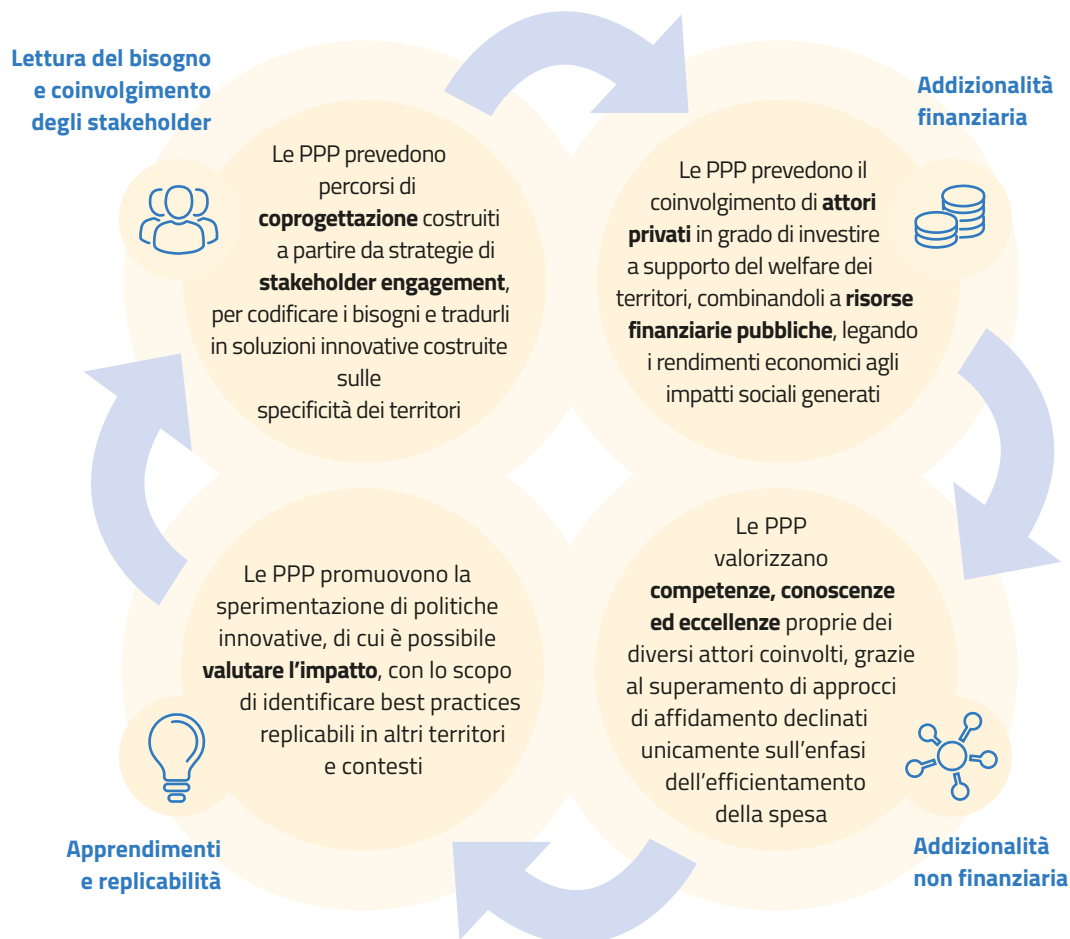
Lettura del bisogno e coinvolgimento degli stakeholder

Le PPP prevedono percorsi di coprogettazione costruiti a partire da strategie di stakeholder engagement, per codificare i bisogni e tradurli in soluzioni innovative costruite sulle specificità dei territori

Addizionalità finanziaria

Le PPP prevedono il coinvolgimento di attori privati in grado di investire a supporto del welfare dei territori, combinandoli a risorse finanziarie pubbliche, legando i rendimenti economici agli impatti sociali generati

Le PPP promuovono la sperimentazione di politiche innovative, di cui è possibile valutare l'impatto, con lo scopo di identificare best practices replicabili in altri territori e contesti

Le PPP valorizzano competenze, conoscenze ed eccellenze proprie dei diversi attori coinvolti, grazie al superamento di approcci di affidamento declinati unicamente sull'enfasi dell'efficientamento della spesa

Apprendimenti e replicabilità

Addizionalità non finanziaria